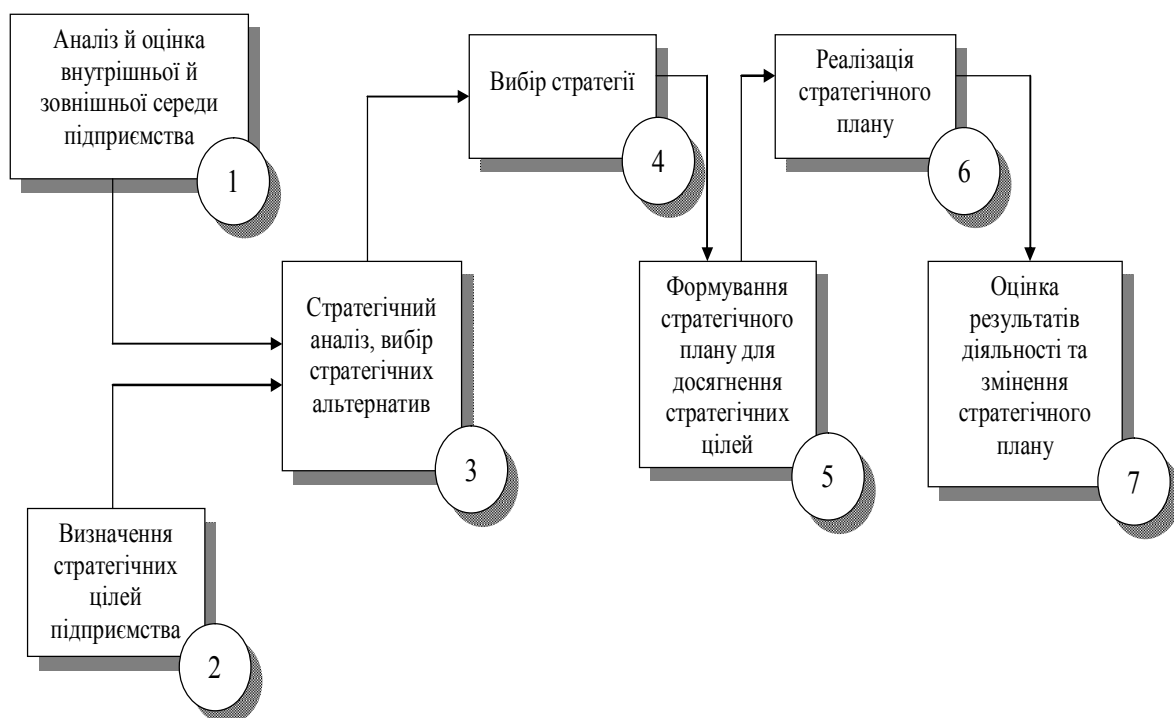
Аналіз й оцінка внутрішньої й зовнішньої середи підприємства

1

Визначення стратегічних цілей підприємства

2

Стратегічний аналіз, вибір стратегічних альтернатив

3

Вибір стратегії

4

Формування стратегічного плану для досягнення стратегічних цілей

5

Реалізація стратегічного плану

6

Оцінка результатів діяльності та змінення стратегічного плану

7